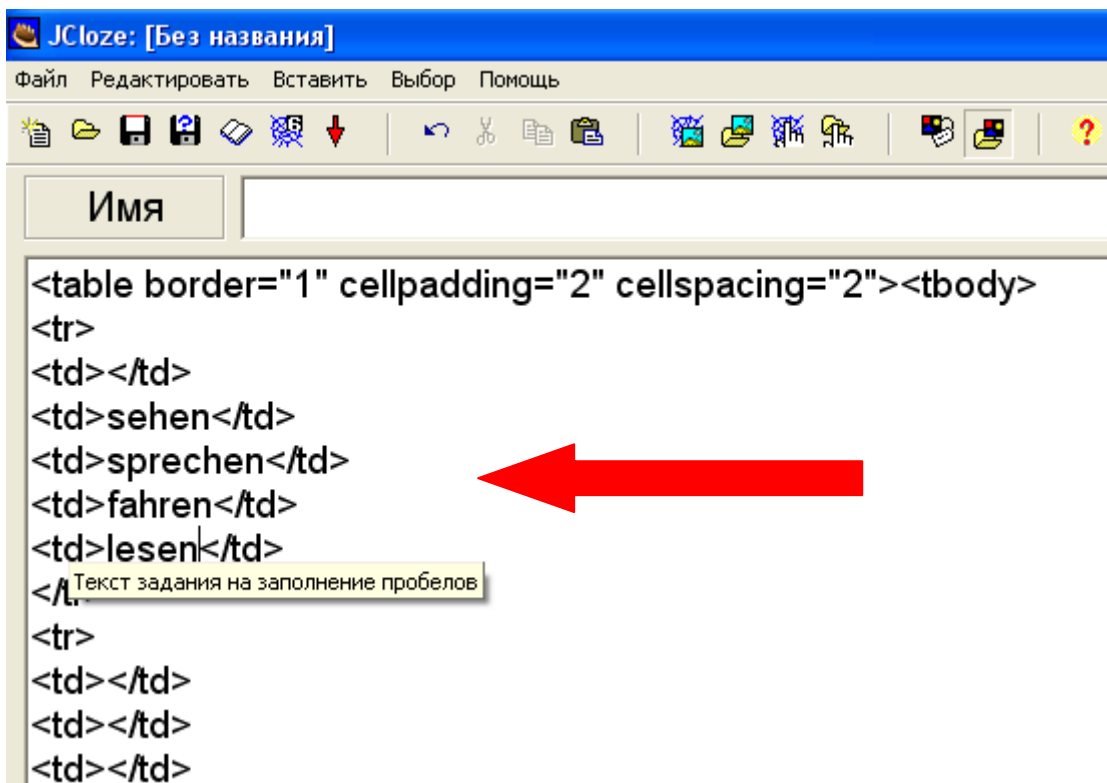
JCloze: [Без названия]

Файл Редактировать Вставить Выбор Помощь

Имя

<table border="1" cellpadding="2" cellspacing="2"><tbody>
<tr>
<td></td>
<td>sehen</td>
<td>sprechen</td>
<td>fahren</td>
<td>lesen</td>
</t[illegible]
Текст задания на заполнение пробелов
<tr>
<td></td>
<td></td>
<td></td>